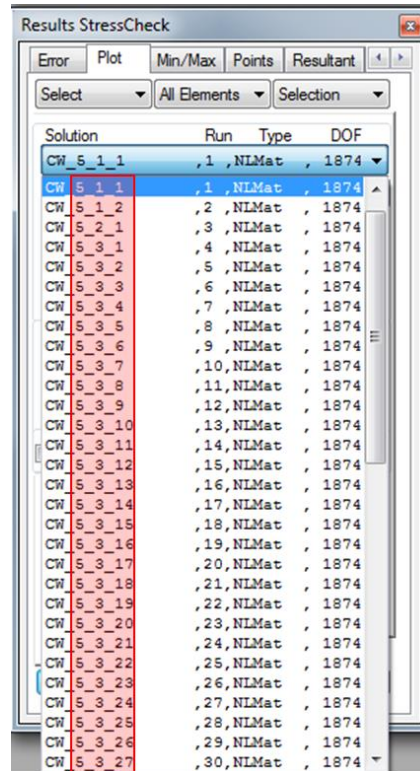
Results StressCheck

Error | Plot | Min/Max | Points | Resultant

Select | All Elements | Selection

| Solution | Run | Type | DOF |
|---|---|---|---|
| CW_5_1_1 | ,1 | ,NLMat | , 1874 |
| CW_5_1_1 | ,1 | ,NLMat | , 1874 |
| CW_5_1_2 | ,2 | ,NLMat | , 1874 |
| CW_5_2_1 | ,3 | ,NLMat | , 1874 |
| CW_5_3_1 | ,4 | ,NLMat | , 1874 |
| CW_5_3_2 | ,5 | ,NLMat | , 1874 |
| CW_5_3_3 | ,6 | ,NLMat | , 1874 |
| CW_5_3_4 | ,7 | ,NLMat | , 1874 |
| CW_5_3_5 | ,8 | ,NLMat | , 1874 |
| CW_5_3_6 | ,9 | ,NLMat | , 1874 |
| CW_5_3_7 | ,10 | ,NLMat | , 1874 |
| CW_5_3_8 | ,11 | ,NLMat | , 1874 |
| CW_5_3_9 | ,12 | ,NLMat | , 1874 |
| CW_5_3_10 | ,13 | ,NLMat | , 1874 |
| CW_5_3_11 | ,14 | ,NLMat | , 1874 |
| CW_5_3_12 | ,15 | ,NLMat | , 1874 |
| CW_5_3_13 | ,16 | ,NLMat | , 1874 |
| CW_5_3_14 | ,17 | ,NLMat | , 1874 |
| CW_5_3_15 | ,18 | ,NLMat | , 1874 |
| CW_5_3_16 | ,19 | ,NLMat | , 1874 |
| CW_5_3_17 | ,20 | ,NLMat | , 1874 |
| CW_5_3_18 | ,21 | ,NLMat | , 1874 |
| CW_5_3_19 | ,22 | ,NLMat | , 1874 |
| CW_5_3_20 | ,23 | ,NLMat | , 1874 |
| CW_5_3_21 | ,24 | ,NLMat | , 1874 |
| CW_5_3_22 | ,25 | ,NLMat | , 1874 |
| CW_5_3_23 | ,26 | ,NLMat | , 1874 |
| CW_5_3_24 | ,27 | ,NLMat | , 1874 |
| CW_5_3_25 | ,28 | ,NLMat | , 1874 |
| CW_5_3_26 | ,29 | ,NLMat | , 1874 |
| CW_5_3_27 | ,30 | ,NLMat | , 1874 |